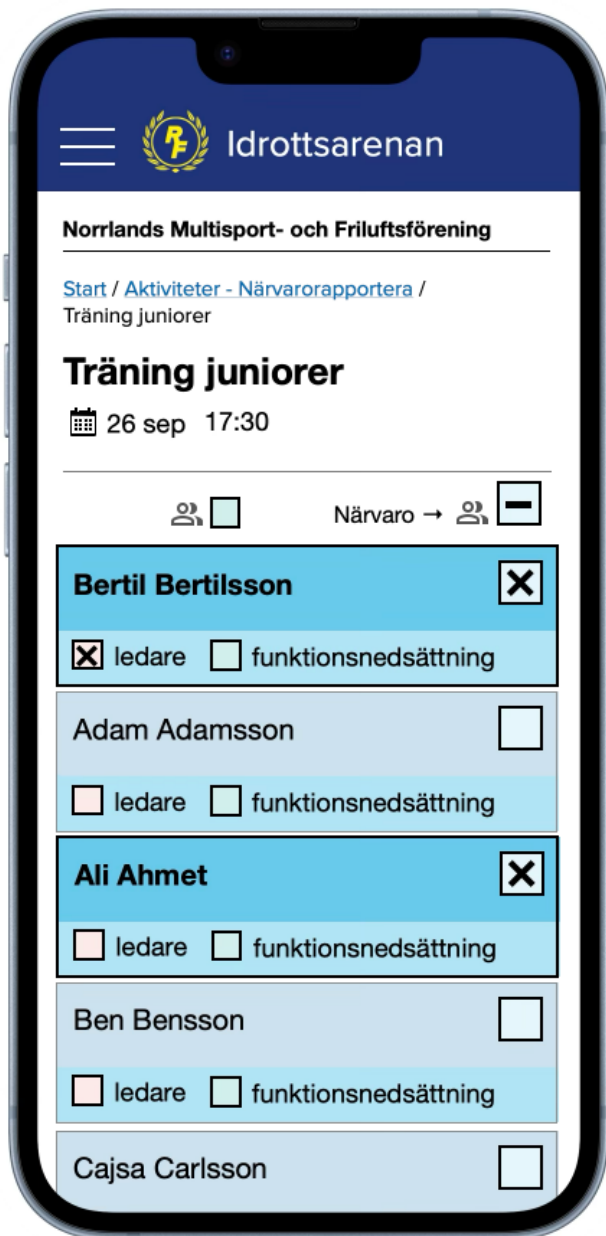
RF Idrottsarenan

Norrlands Multisport- och Friluftsförening

Start / Aktiviteter - Närvarorapportera / Träning juniorer

Träning juniorer

26 sep 17:30

Närvaro →

Bertil Bertilsson

ledare funktionsnedsättning

Adam Adamsson

ledare funktionsnedsättning

Ali Ahmet

ledare funktionsnedsättning

Ben Bensson

ledare funktionsnedsättning

Cajsa Carlsson